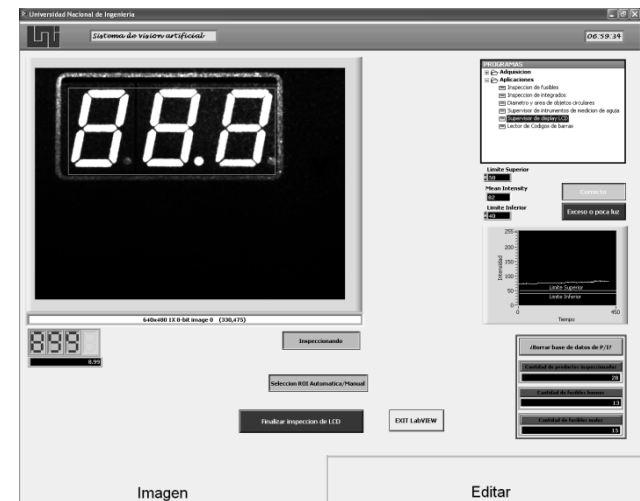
Universidad Nacional de Ingenieria

Sistema de vision artificial

06:59:34

PROGRAMAS
Adquisicion
Aplicaciones
Inspeccion de fusibles
Inspeccion de integrados
Diametro y area de objetos circulares
Supervisor de intrumentos de medicion de agua
Supervisor de display LCD
Lector de Codigos de barras

Limite Superior
50
Mean Intensity
62
Limite Inferior
40

Correcto

Exceso o poca luz

255
200
150
100
50
0
Intensidad
Limite Superior
Limite Inferior
0
Tiempo
450

640x480 1X 8-bit image 0 (330,475)

888
8.99

Inspeccionando

Seleccion ROI Automatica/Manual

Finalizar inspeccion de LCD

EXIT LabVIEW

¿Borrar base de datos de P/J?

Cantidad de productos inspeccionados
28

Cantidad de fusibles buenos
13

Cantidad de fusibles malos
15

Imagen

Editar